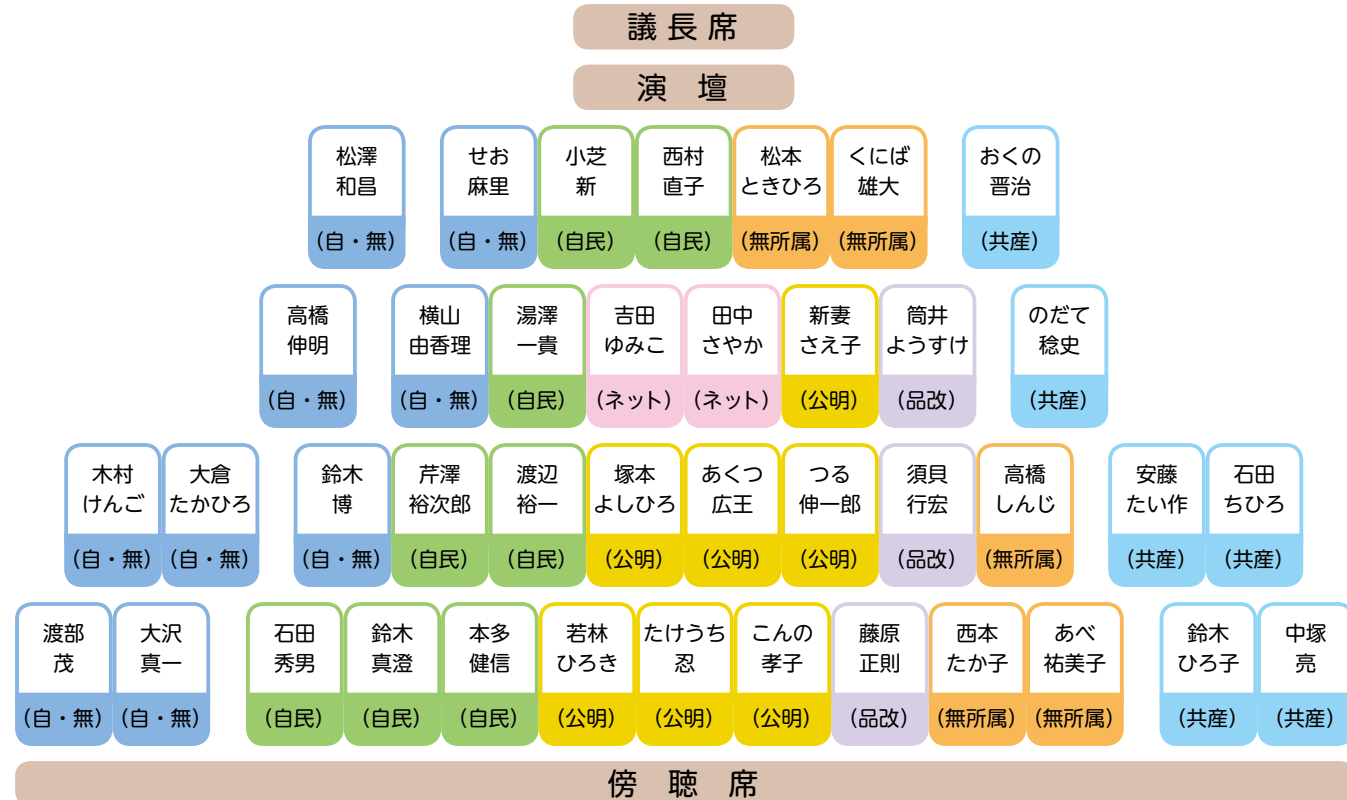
議長席

演　壇

松澤
和昌
（自・無）

せお
麻里
（自・無）

小芝
新
（自民）

西村
直子
（自民）

松本
ときひろ
（無所属）

くにば
雄大
（無所属）

おくの
晋治
（共産）

高橋
伸明
（自・無）

横山
由香理
（自・無）

湯澤
一貴
（自民）

吉田
ゆみこ
（ネット）

田中
さやか
（ネット）

新妻
さえ子
（公明）

筒井
ようすけ
（品改）

のだて
稔史
（共産）

木村
けんご
（自・無）

大倉
たかひろ
（自・無）

鈴木
博
（自・無）

芹澤
裕次郎
（自民）

渡辺
裕一
（自民）

塚本
よしひろ
（公明）

あくつ
広王
（公明）

つる
伸一郎
（公明）

須貝
行宏
（品改）

高橋
しんじ
（無所属）

安藤
たい作
（共産）

石田
ちひろ
（共産）

渡部
茂
（自・無）

大沢
真一
（自・無）

石田
秀男
（自民）

鈴木
真澄
（自民）

本多
健信
（自民）

若林
ひろき
（公明）

たけうち
忍
（公明）

こんの
孝子
（公明）

藤原
正則
（品改）

西本
たか子
（無所属）

あべ
祐美子
（無所属）

鈴木
ひろ子
（共産）

中塚
亮
（共産）

傍　聴　席